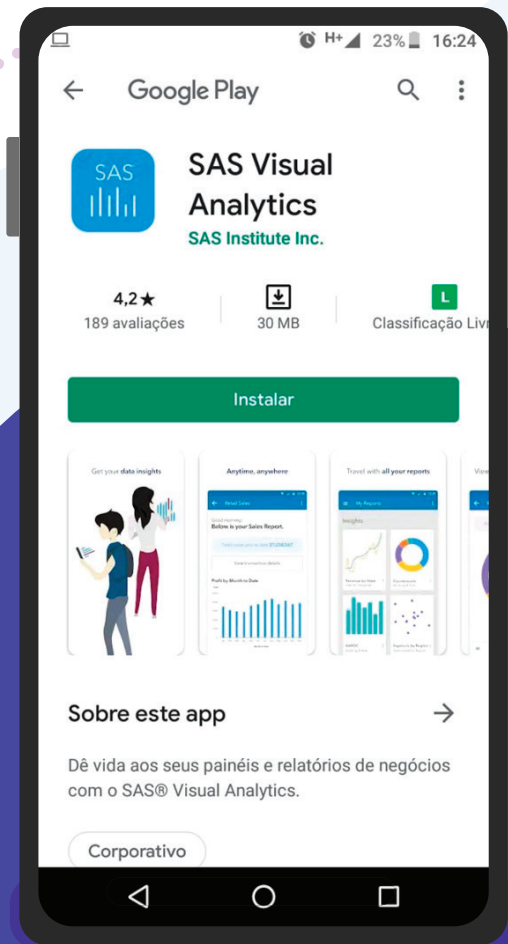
H+ 23% 16:24

Google Play

SAS

SAS Visual Analytics

SAS Institute Inc.

4,2★
189 avaliações

30 MB

L
Classificação Liv

Instalar

Get your data insights

Anytime, anywhere

Below is your Sales Report.

Travel with all your reports

My Reports

Insights

Sobre este app

Dê vida aos seus painéis e relatórios de negócios com o SAS® Visual Analytics.

Corporativo